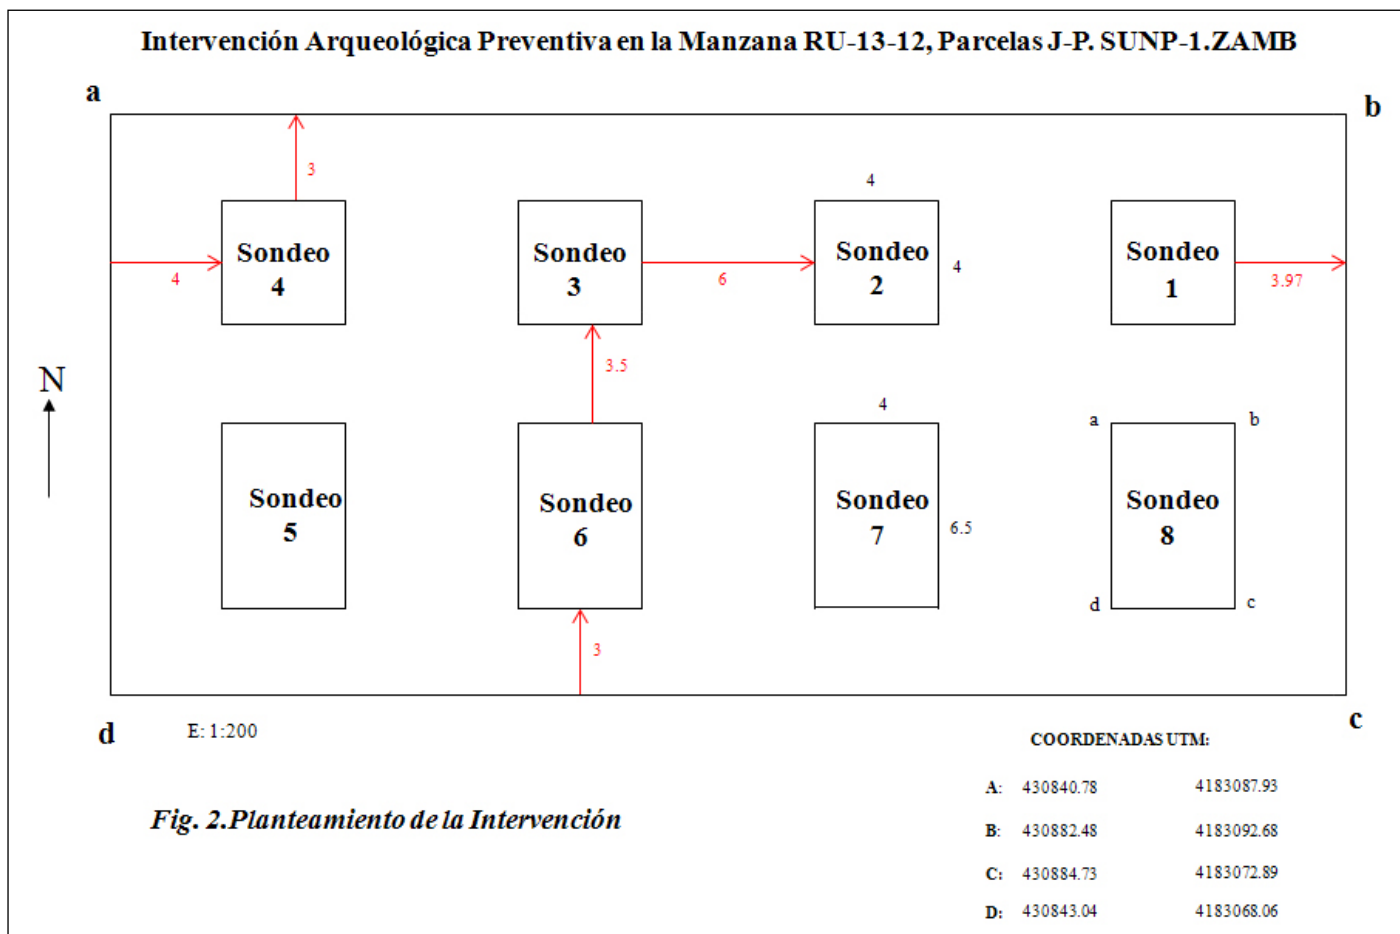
Intervención Arqueológica Preventiva en la Manzana RU-13-12, Parcelas J-P. SUNP-1.ZAMB

a

b

3

4

Sondeo 4

Sondeo 3

6

4

Sondeo 2

4

Sondeo 1

3.97

N

3.5

4

a

b

Sondeo 5

Sondeo 6

Sondeo 7

6.5

Sondeo 8

d

c

3

d

E: 1:200

c

COORDENADAS UTM:

Fig. 2.Planteamiento de la Intervención

| | | |
|---|---|---|
| A: | 430840.78 | 4183087.93 |
| B: | 430882.48 | 4183092.68 |
| C: | 430884.73 | 4183072.89 |
| D: | 430843.04 | 4183068.06 |